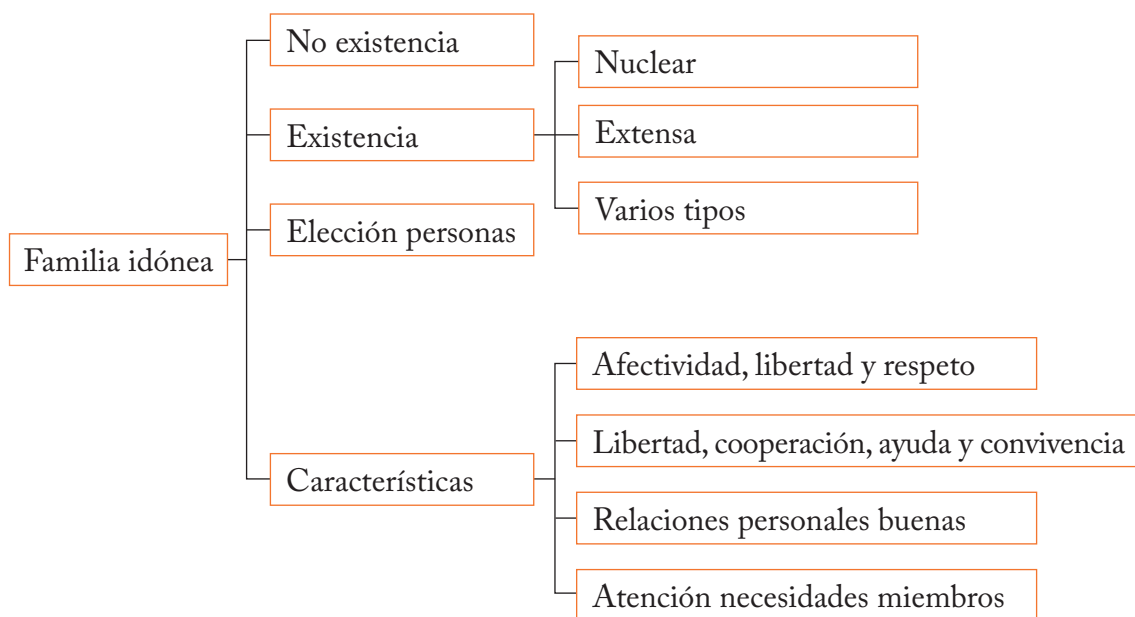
Familia idónea

No existencia

Existencia

Nuclear

Extensa

Varios tipos

Elección personas

Características

Afectividad, libertad y respeto

Libertad, cooperación, ayuda y convivencia

Relaciones personales buenas

Atención necesidades miembros